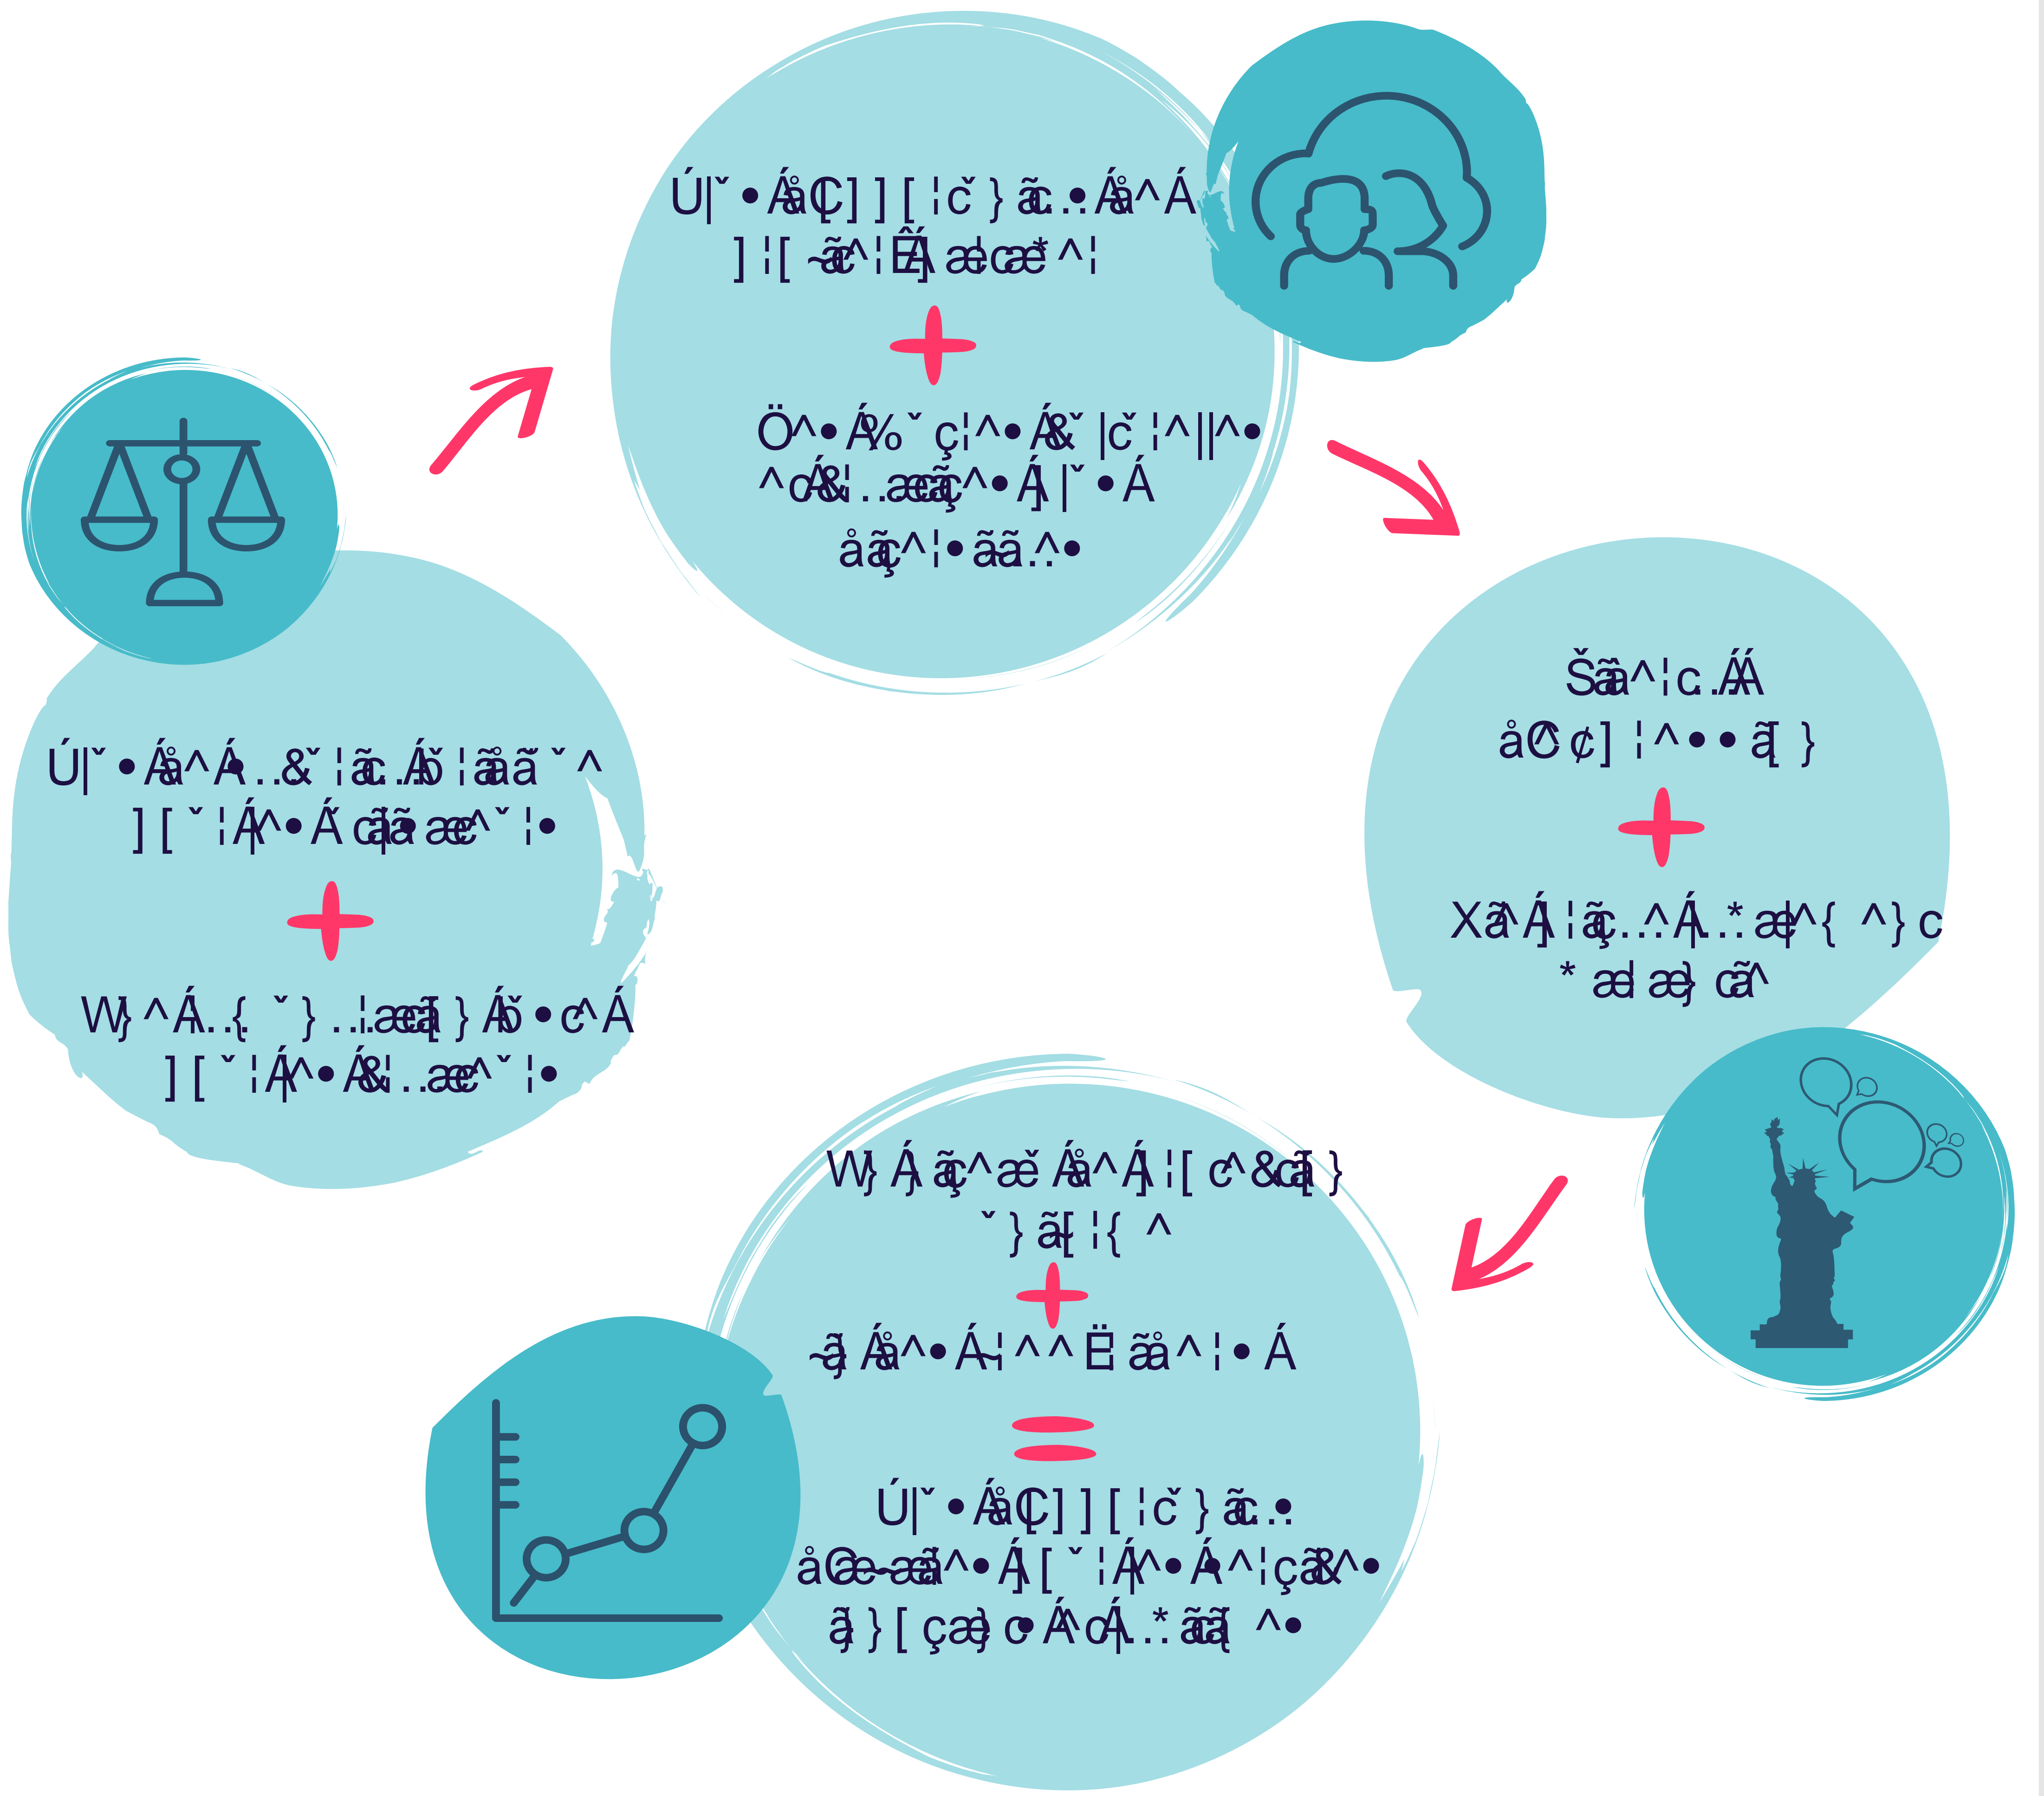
Ú|˘•Áå Ç]][¦č}ãc.•Áå^Á ]¦[~ã^¦ËÁ¦æðcæ*^¦

Ö^•Á‰˘ç¦^•Á&˘|č¦^||^• ^cÁ&¦..æãç^•Á|˘•Á åãç^¦•ãã.^•

Šãå^¦c.ÁÁ åÆ¢]¦^••ã[}

Xã^Á¦ã[ç..^Á..*æ|^{^}c *æ|æ}cã^

W}Á|ãç^æ˘Áå^Á¦[c^&cã[} ˘}ãç[¦{^

~ã}Áå^•Á~¦^^Ëãå^¦•Á

Ú|˘•Áå Ç]][¦č}ãc.• åÆ~æã^•Á][˘¦Á^•Á^¦çã&^• ã}}[çæ}c•Á^cÁ..*ãã[^•

Ú|˘•Áå^Á..&˘¦ãc.Áõ¦ãåã˘^ ][˘¦Á^•Ácą¦ãæ^˘¦•

W}^Á..{˘}..¦æcã[}Áõ•c^Á ][˘¦Á^•Á&¦..æ^˘¦•